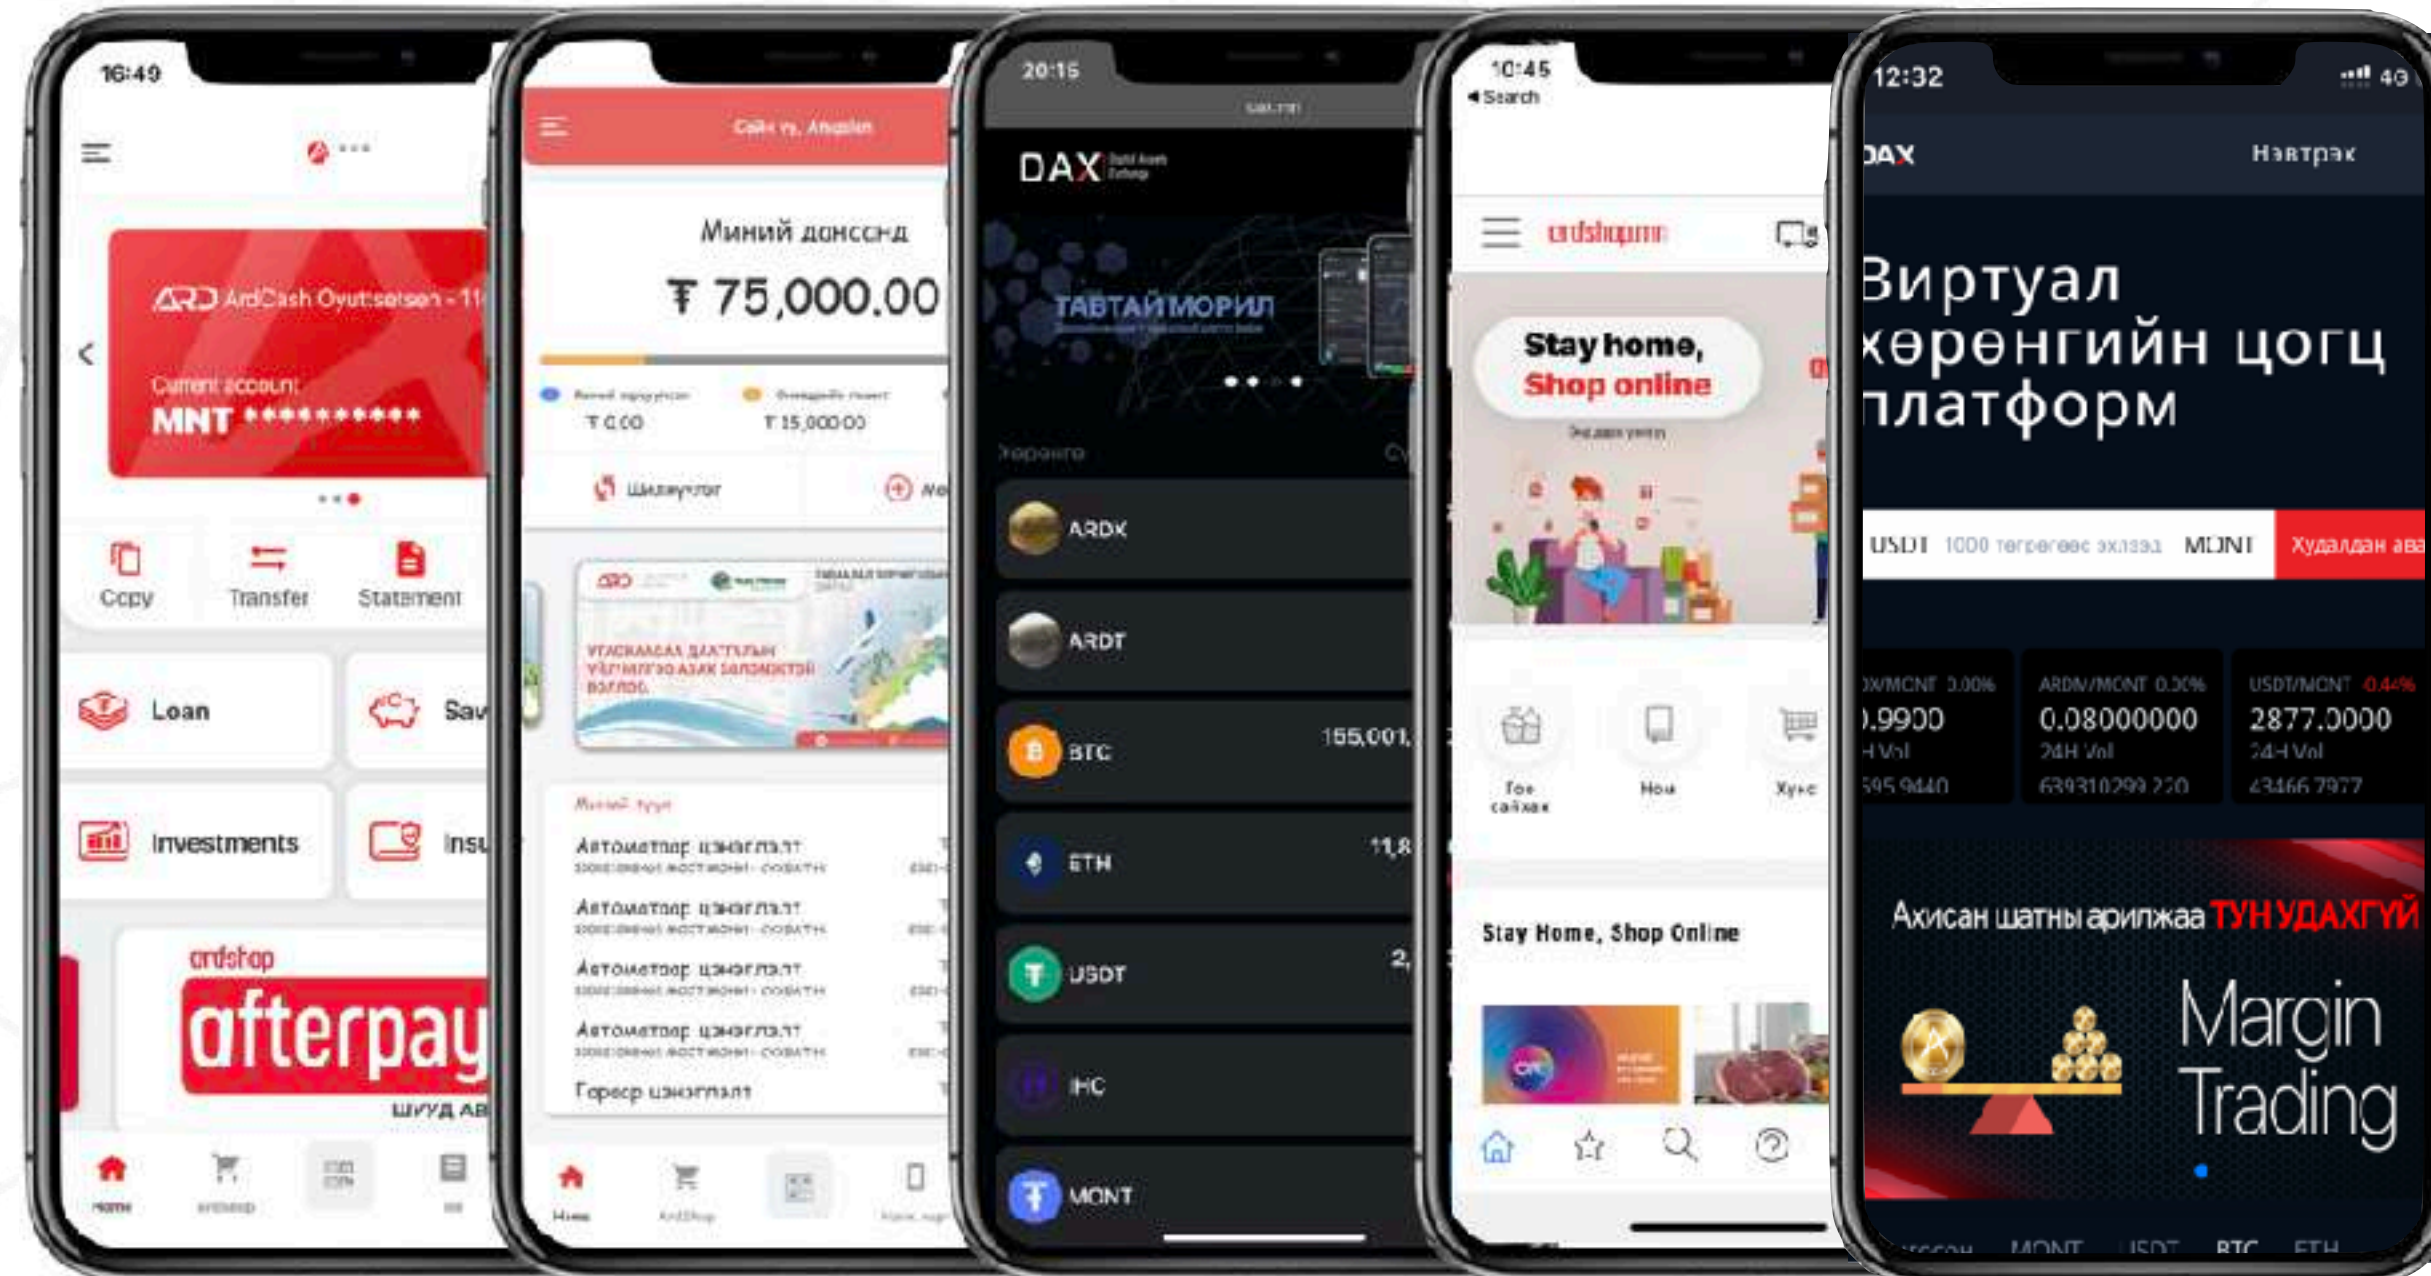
16:49

ArdCash Oyutsetsen - 11
Current account
MNT **********

Copy
Transfer
Statement

Loan
Sav
Investments
Insu

ardshop
afterpay
ШУУД АВ

Home

Сайн уу, Anujin

Миний данснд
₮ 75,000.00

₮ 0.00
₮ 15,000.00

Шилжүүлэг

УГААХААСАА ДААТГУУЛЖ ҮЙЛЧИЛГЭЭ АВАХ БОЛОМЖТОЙ БОЛЛОО

Автоматаар цэнэглэлт
Автоматаар цэнэглэлт
Автоматаар цэнэглэлт
Автоматаар цэнэглэлт
Гараар цэнэглэлт

Home
ArdShop

20:15

DAX

ТАВТАЙ МОРИЛ

Хөрөнгө

ARDX
ARDT
BTC 155,001,
ETH 11,8
USDT 2,
IHC
MONT

10:45
◂ Search

ardshop

Stay home,
Shop online

Тоо сайхан
Нош
Хүнс

Stay Home, Shop Online

12:32
DAX
Нэвтрэх

Виртуал хөрөнгийн цогц платформ

USDT 1000 төгрөгөөс эхлээд MONT Худалдан ава

X/MONT 0.00%
.9900
H Vol
595.9440

ARDX/MONT 0.00%
0.08000000
24H Vol
639310299.250

USDT/MONT 0.44%
2877.0000
24H Vol
43466.7977

Ахисан шатны арилжаа ТУН УДАХГҮЙ
Margin Trading

MONT USDT BTC ETH